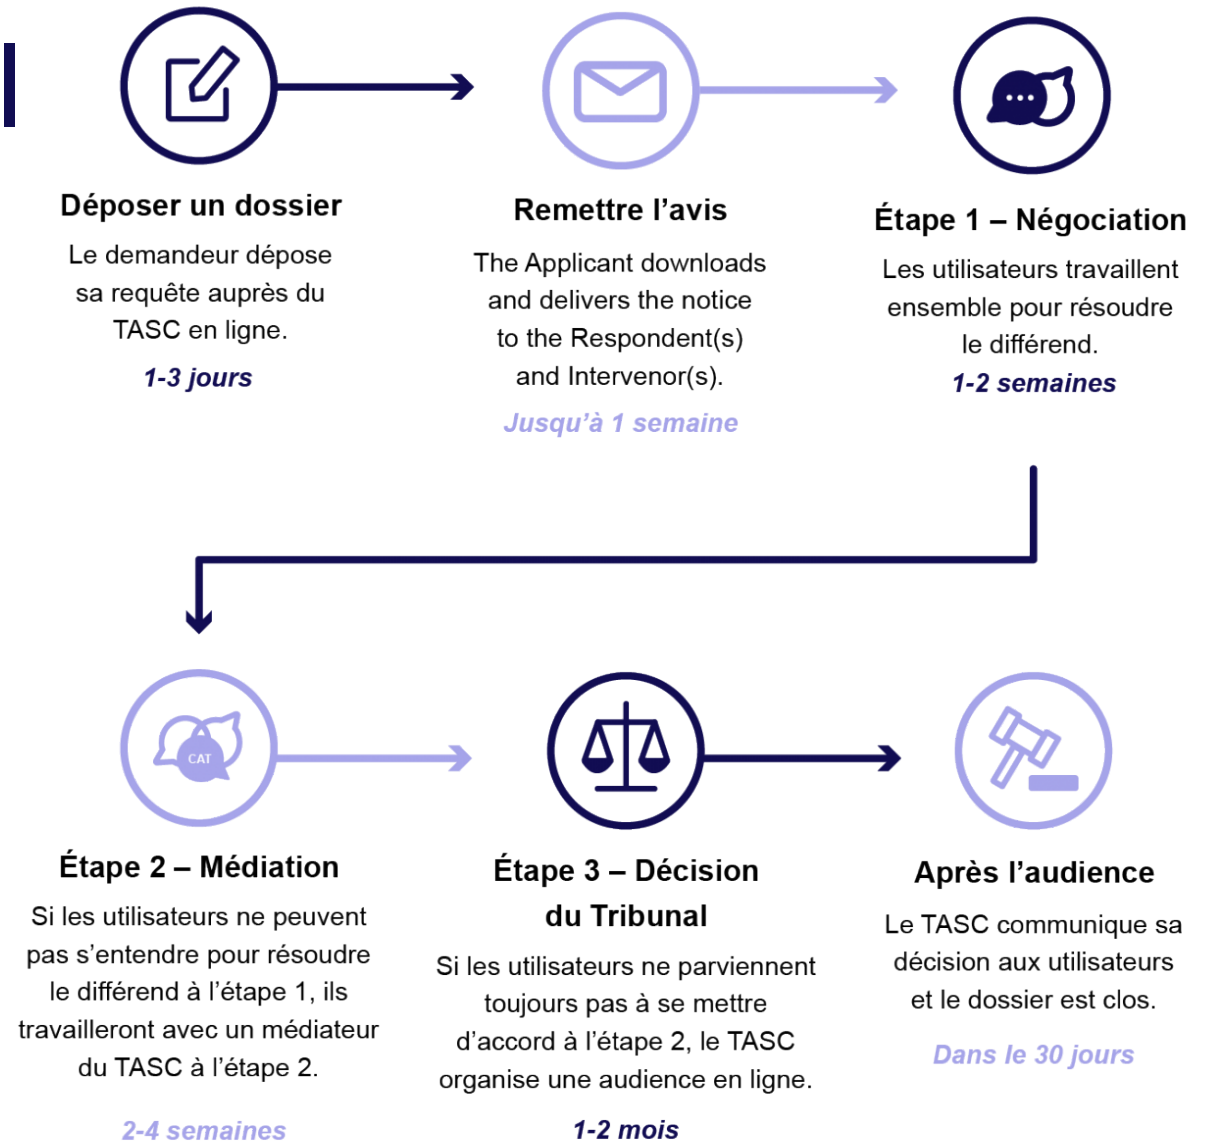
Déposer un dossier

Le demandeur dépose sa requête auprès du TASC en ligne.

1-3 jours

Remettre l’avis

The Applicant downloads and delivers the notice to the Respondent(s) and Intervenor(s).

Jusqu’à 1 semaine

Étape 1 – Négociation

Les utilisateurs travaillent ensemble pour résoudre le différend.

1-2 semaines

CAT

Étape 2 – Médiation

Si les utilisateurs ne peuvent pas s’entendre pour résoudre le différend à l’étape 1, ils travailleront avec un médiateur du TASC à l’étape 2.

2-4 semaines

Étape 3 – Décision du Tribunal

Si les utilisateurs ne parviennent toujours pas à se mettre d’accord à l’étape 2, le TASC organise une audience en ligne.

1-2 mois

Après l’audience

Le TASC communique sa décision aux utilisateurs et le dossier est clos.

Dans le 30 jours